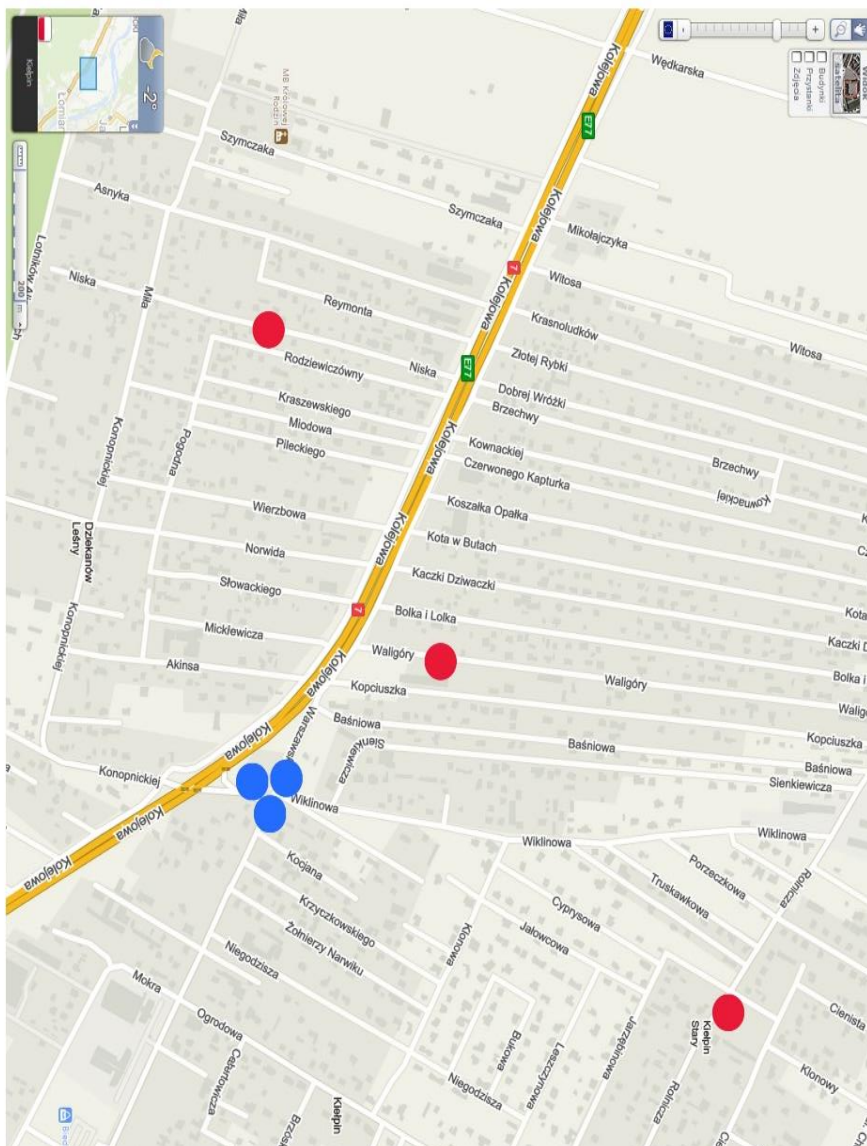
Kiełpin
Łomianki
-2°
MB Królowej Rodzin
Szymczaka
Asnyka
Lotników Al.
Niska
Miła
Reymonta
Rodziewiczówny
Kraszewskiego
Miodowa
Pileckiego
Pogodna
Konopnickiej
Dziekanów Leśny
Konopnickiej
Wierzbowa
Norwida
Słowackiego
Mickiewicza
Akinsa
Konopnickiej
Kolejowa
Kolejowa
Warszawska
Sienkiewicza
Wiklinowa
Kocjana
Krzyczkowskiego
Żołnierzy Narwiku
Niegodzisza
Mokra
Ogrodowa
Cebertowicza
Brzozowa
Kiełpin
Wędkarska
Budynki
Przystanki
Zdjęcia
Satelita
Widok
E77
Kolejowa
Szymczaka
Mikołajczyka
7
Kolejowa
Witosa
Krasnoludków
Witosa
Złotej Rybki
Niska
E77
Dobrej Wróżki
Brzechwy
Kownackiej
Kolejowa
Brzechwy
Czerwonego Kapturka
Kownackiej
Koszałka Opałka
Kolejowa
Kota w Butach
Kaczki Dziwaczki
7
Bolka i Lolka
Waligóry
Waligóry
Kopciuszka
Baśniowa
Baśniowa
Sienkiewicza
Wiklinowa
Wiklinowa
Porzeczkowa
Truskawkowa
Rolnicza
Cyprysowa
Jałowcowa
Klonowa
Bukowa
Leszczynowa
Jarzębinowa
Niegodzisza
Kiełpin Stary
Rolnicza
Cienista
Klonowy
Kota
Kaczki D
Bolka i
Walig
Kopciuszka
Baśniowa
Sienkiewicza
200 m